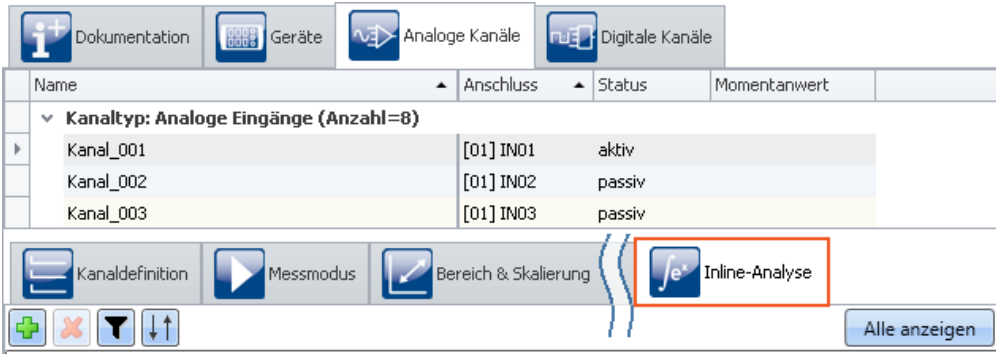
Dokumentation | Geräte | Analoge Kanäle | Digitale Kanäle

| Name | Anschluss | Status | Momentanwert |
|---|---|---|---|
| Kanaltyp: Analoge Eingänge (Anzahl=8) | | | |
| Kanal_001 | [01] IN01 | aktiv | |
| Kanal_002 | [01] IN02 | passiv | |
| Kanal_003 | [01] IN03 | passiv | |

Kanaldefinition | Messmodus | Bereich & Skalierung | Inline-Analyse

Alle anzeigen